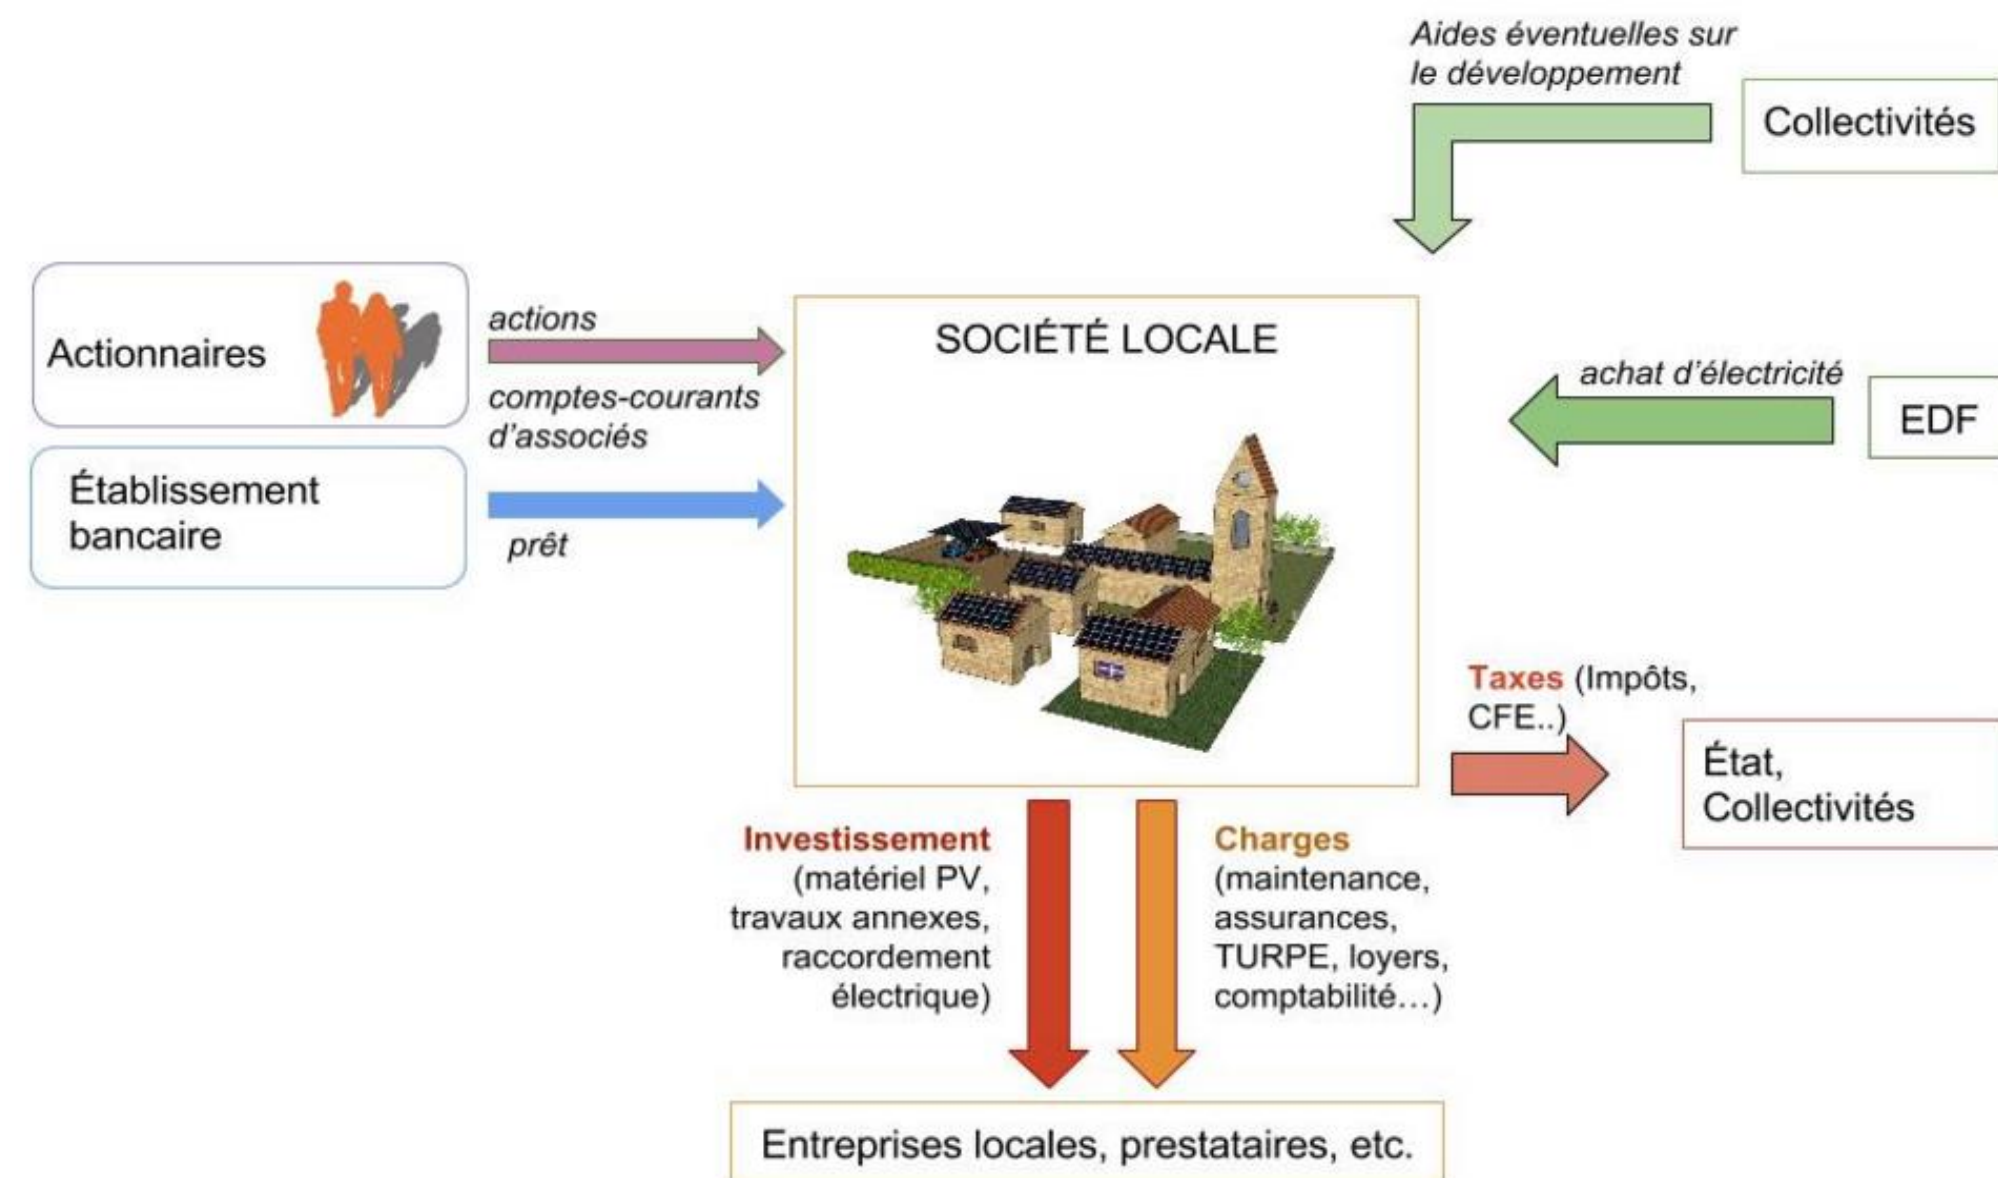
Aides éventuelles sur le développement

Collectivités

Actionnaires

actions

comptes-courants d'associés

Établissement bancaire

prêt

SOCIÉTÉ LOCALE

achat d'électricité

EDF

Taxes (Impôts, CFE..)

État, Collectivités

Investissement (matériel PV, travaux annexes, raccordement électrique)

Charges (maintenance, assurances, TURPE, loyers, comptabilité…)

Entreprises locales, prestataires, etc.